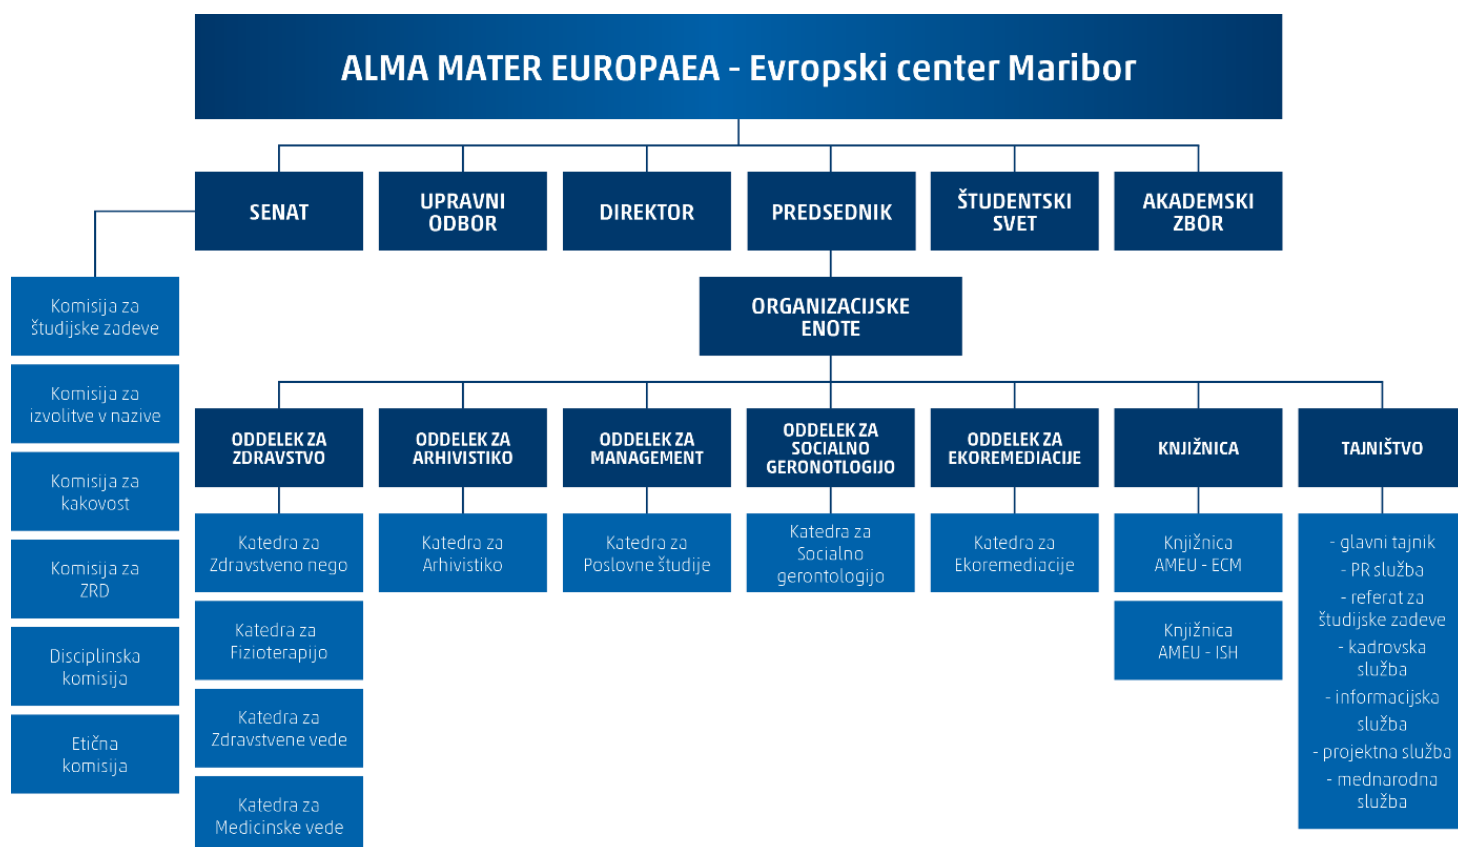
ALMA MATER EUROPAEA - Evropski center Maribor

SENAT

UPRAVNI ODBOR

DIREKTOR

PREDSEDNIK

ŠTUDENTSKI SVET

AKADEMSKI ZBOR

Komisija za študijske zadeve

Komisija za izvolitve v nazive

Komisija za kakovost

Komisija za ZRD

Disciplinska komisija

Etična komisija

ORGANIZACIJSKE ENOTE

ODDELEK ZA ZDRAVSTVO

ODDELEK ZA ARHIVISTIKO

ODDELEK ZA MANAGEMENT

ODDELEK ZA SOCIALNO GERONOTLOGIJO

ODDELEK ZA EKOREMEDIACIJE

KNJIŽNICA

TAJNIŠTVO

Katedra za Zdravstveno nego

Katedra za Fizioterapijo

Katedra za Zdravstvene vede

Katedra za Medicinske vede

Katedra za Arhivistiko

Katedra za Poslovne študije

Katedra za Socialno gerontologijo

Katedra za Ekoremediacije

Knjižnica AMEU - ECM

Knjižnica AMEU - ISH

- glavni tajnik
- PR služba
- referat za študijske zadeve
- kadrovska služba
- informacijska služba
- projektna služba
- mednarodna služba